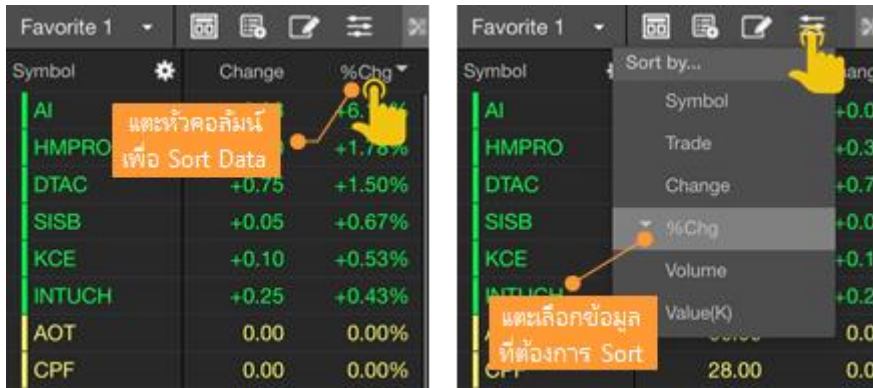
Favorite 1

Symbol | Change | %Chg

AI +6.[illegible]
HMPRO +1.78%
DTAC +0.75 +1.50%
SISB +0.05 +0.67%
KCE +0.10 +0.53%
INTUCH +0.25 +0.43%
AOT 0.00 0.00%
CPF 0.00 0.00%

แตะหัวคอลัมน์ เพื่อ Sort Data

Favorite 1

Symbol

Sort by...
Symbol
Trade
Change
%Chg
Volume
Value(K)

AI +0.0
HMPRO +0.3
DTAC +0.7
SISB +0.0
KCE +0.1
INTUCH +0.2
CPF 28.00 0.0

แตะเลือกข้อมูล ที่ต้องการ Sort